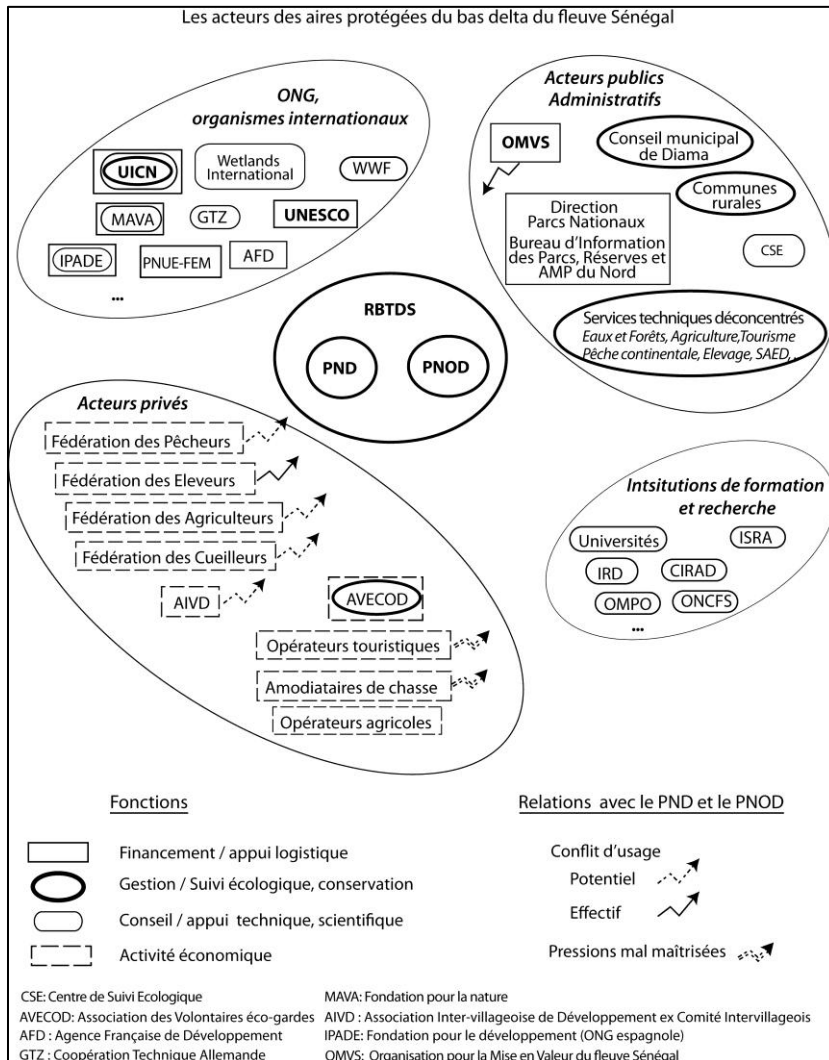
Les acteurs des aires protégées du bas delta du fleuve Sénégal

ONG, organismes internationaux

UICN

Wetlands International

WWF

MAVA

GTZ

UNESCO

IPADE

PNUE-FEM

AFD

...

Acteurs publics Administratifs

OMVS

Conseil municipal de Diama

Communes rurales

Direction Parcs Nationaux Bureau d'Information des Parcs, Réserves et AMP du Nord

CSE

Services techniques déconcentrés Eaux et Forêts, Agriculture,Tourisme Pêche continentale, Elevage, SAED,.

RBTDS

PND

PNOD

Acteurs privés

Fédération des Pêcheurs

Fédération des Eleveurs

Fédération des Agriculteurs

Fédération des Cueilleurs

AIVD

AVECOD

Opérateurs touristiques

Amodiataires de chasse

Opérateurs agricoles

Intsitutions de formation et recherche

Universités

ISRA

IRD

CIRAD

OMPO

ONCFS

...

Fonctions

Financement / appui logistique

Gestion / Suivi écologique, conservation

Conseil / appui technique, scientifique

Activité économique

Relations avec le PND et le PNOD

Conflit d'usage

Potentiel

Effectif

Pressions mal maîtrisées

CSE: Centre de Suivi Ecologique
AVECOD: Association des Volontaires éco-gardes
AFD : Agence Française de Développement
GTZ : Coopération Technique Allemande
MAVA: Fondation pour la nature
AIVD : Association Inter-villageoise de Développement ex Comité Intervillageois
IPADE: Fondation pour le développement (ONG espagnole)
OMVS: Organisation pour la Mise en Valeur du fleuve Sénégal